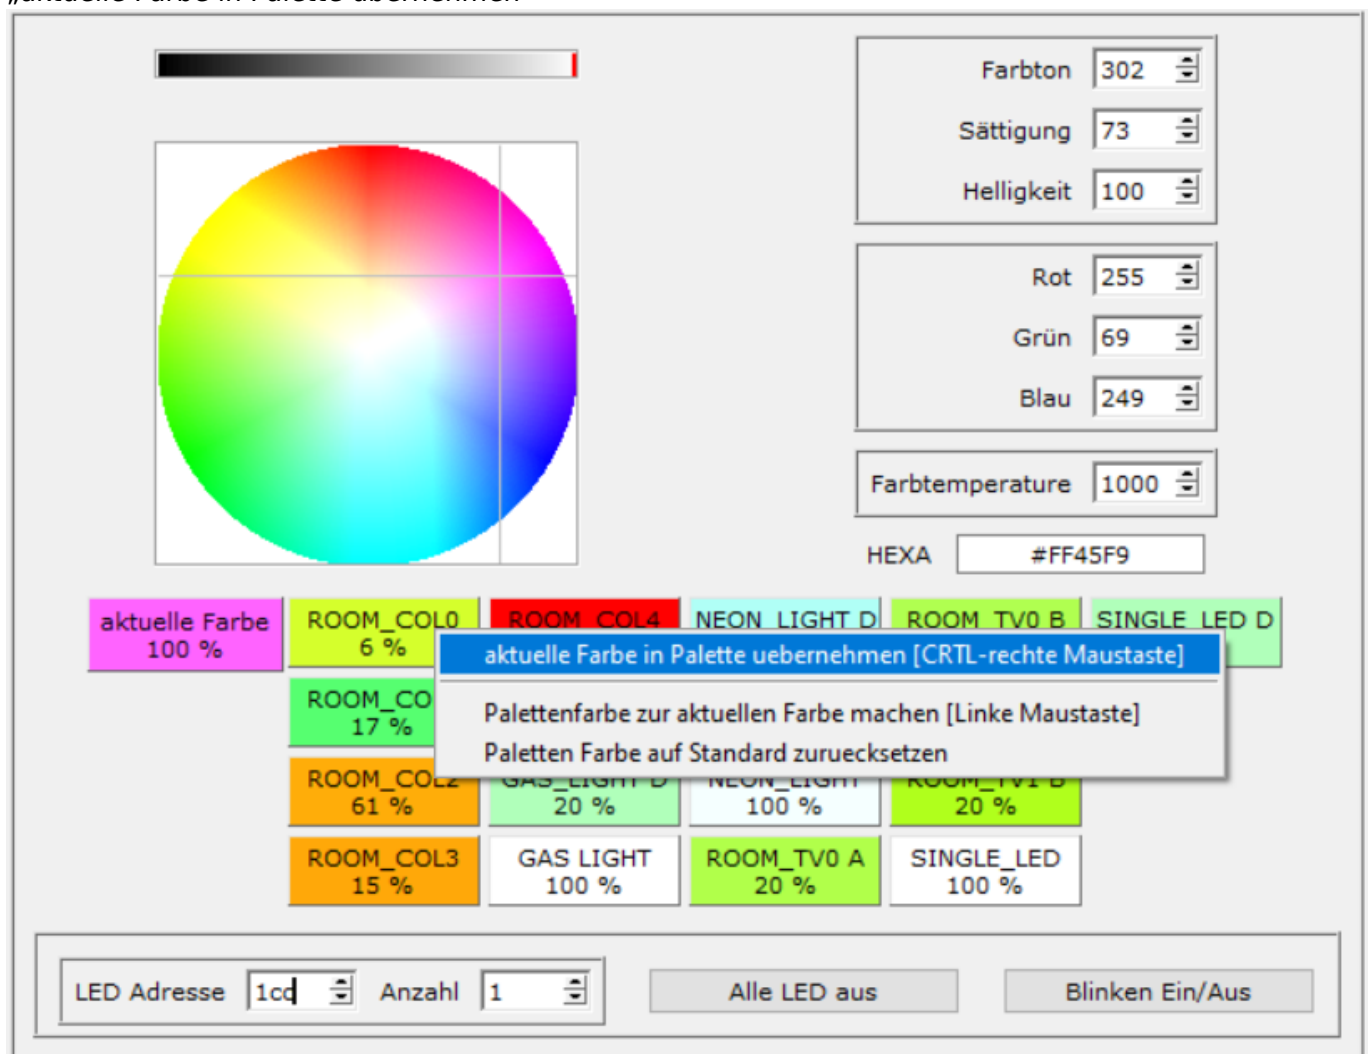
Farbton 302
Sättigung 73
Helligkeit 100
Rot 255
Grün 69
Blau 249
Farbtemperature 1000
HEXA #FF45F9

aktuelle Farbe 100 %
ROOM_COL0 6 %
ROOM_COL4
NEON_LIGHT D
ROOM_TV0 B
SINGLE_LED D

aktuelle Farbe in Palette uebernehmen [CRTL-rechte Maustaste]
Palettenfarbe zur aktuellen Farbe machen [Linke Maustaste]
Paletten Farbe auf Standard zuruecksetzen

ROOM_CO 17 %
ROOM_COL2 61 %
GAS_LIGHT D 20 %
NEON_LIGHT 100 %
ROOM_TV1 B 20 %
ROOM_COL3 15 %
GAS LIGHT 100 %
ROOM_TV0 A 20 %
SINGLE_LED 100 %

LED Adresse 1cd
Anzahl 1
Alle LED aus
Blinken Ein/Aus